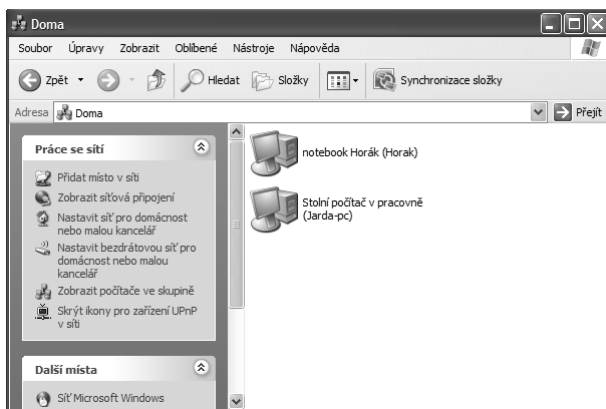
Doma

Soubor Úpravy Zobrazit Oblíbené Nástroje Nápověda

Zpět Hledat Složky Synchronizace složky

Adresa Doma Přejít

Práce se sítí

Přidat místo v síti

Zobrazit síťová připojení

Nastavit síť pro domácnost nebo malou kancelář

Nastavit bezdrátovou síť pro domácnost nebo malou kancelář

Zobrazit počítače ve skupině

Skrýt ikony pro zařízení UPnP v síti

Další místa

Síť Microsoft Windows

notebook Horák (Horak)

Stolní počítač v pracovně (Jarda-pc)